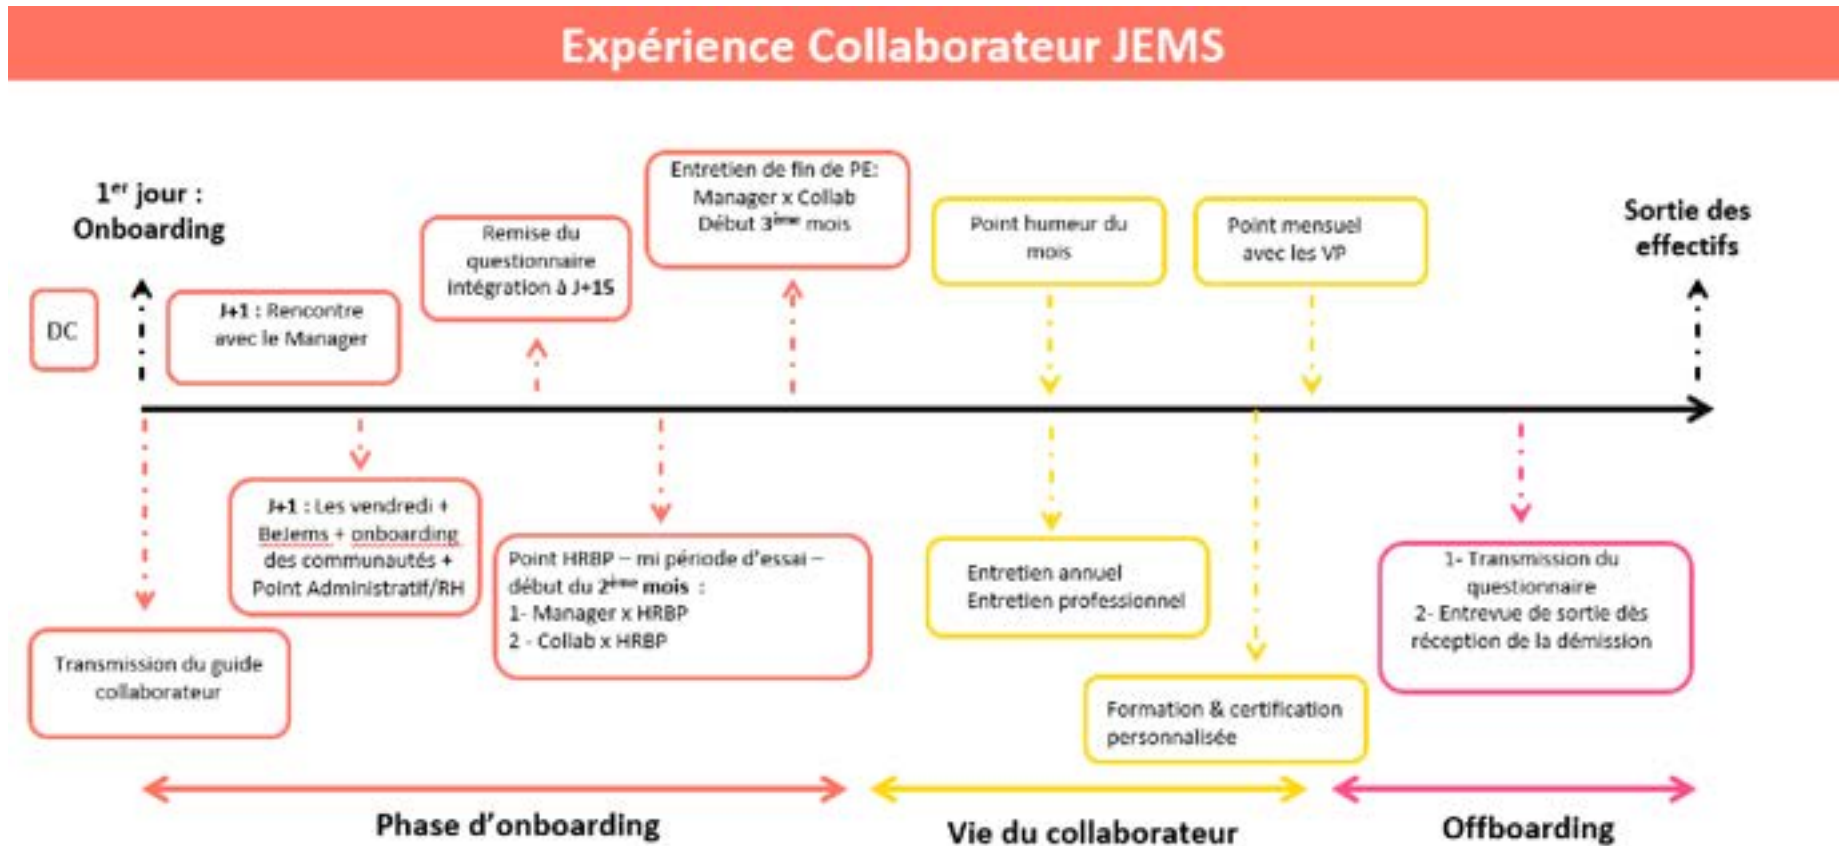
Expérience Collaborateur JEMS

1$^{er}$ jour : Onboarding

DC

J+1 : Rencontre avec le Manager

Remise du questionnaire intégration à J+15

Entretien de fin de PE: Manager x Collab Début 3$^{ème}$ mois

Point humeur du mois

Point mensuel avec les VP

Sortie des effectifs

Transmission du guide collaborateur

J+1 : Les vendredi + BeJems + onboarding des communautés + Point Administratif/RH

Point HRBP – mi période d'essai – début du 2$^{ème}$ mois :
1- Manager x HRBP
2 - Collab x HRBP

Entretien annuel
Entretien professionnel

Formation & certification personnalisée

1- Transmission du questionnaire
2- Entrevue de sortie dès réception de la démission

Phase d'onboarding

Vie du collaborateur

Offboarding